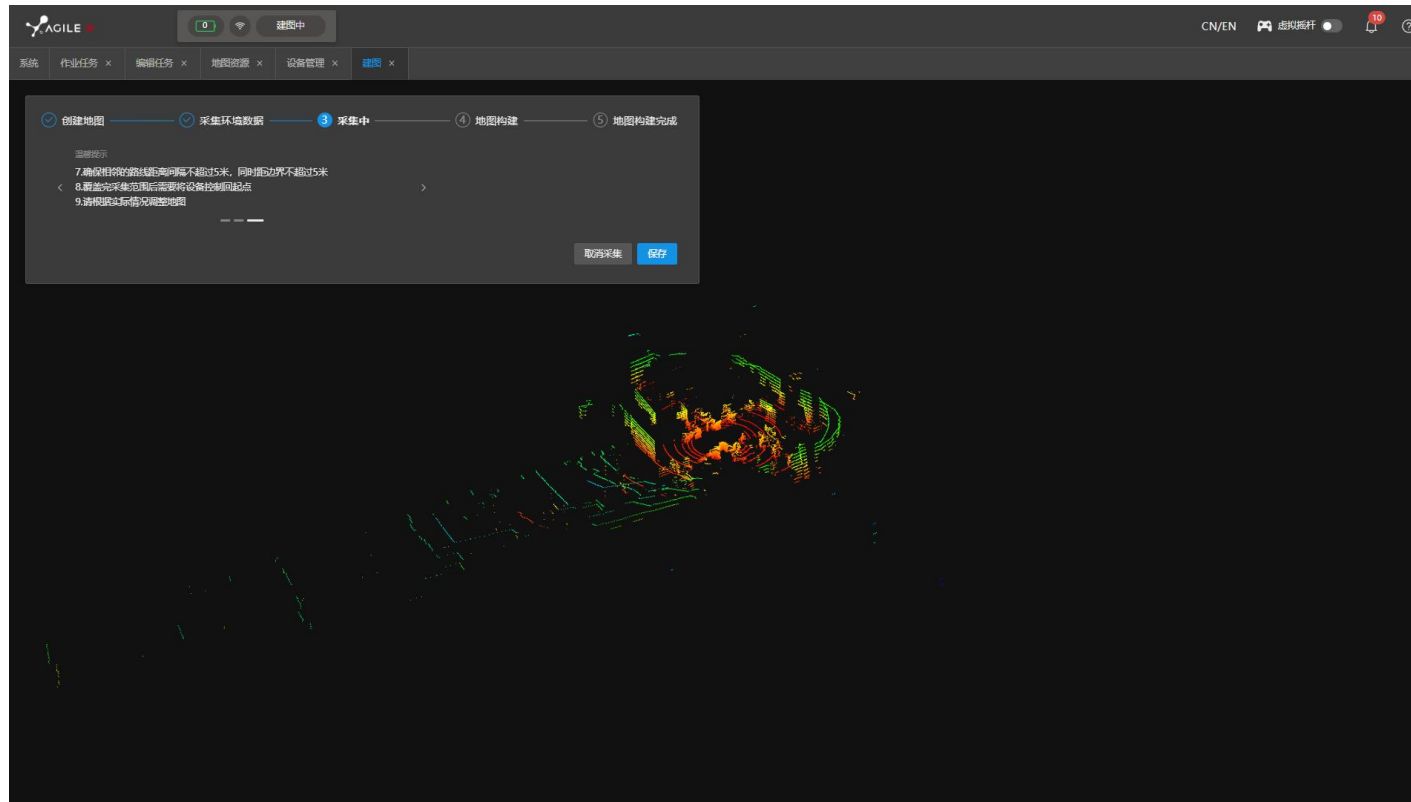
AGILE X

0

建图中

CN/EN 虚拟摇杆 10 ?

系统 作业任务 × 编辑任务 × 地图资源 × 设备管理 × 建图 ×

创建地图 采集环境数据 3 采集中 4 地图构建 5 地图构建完成

温馨提示

7.确保相邻的路线距离间隔不超过5米，同时距边界不超过5米
8.覆盖完采集范围后需要将设备控制回起点
9.请根据实际情况调整地图

取消采集 保存